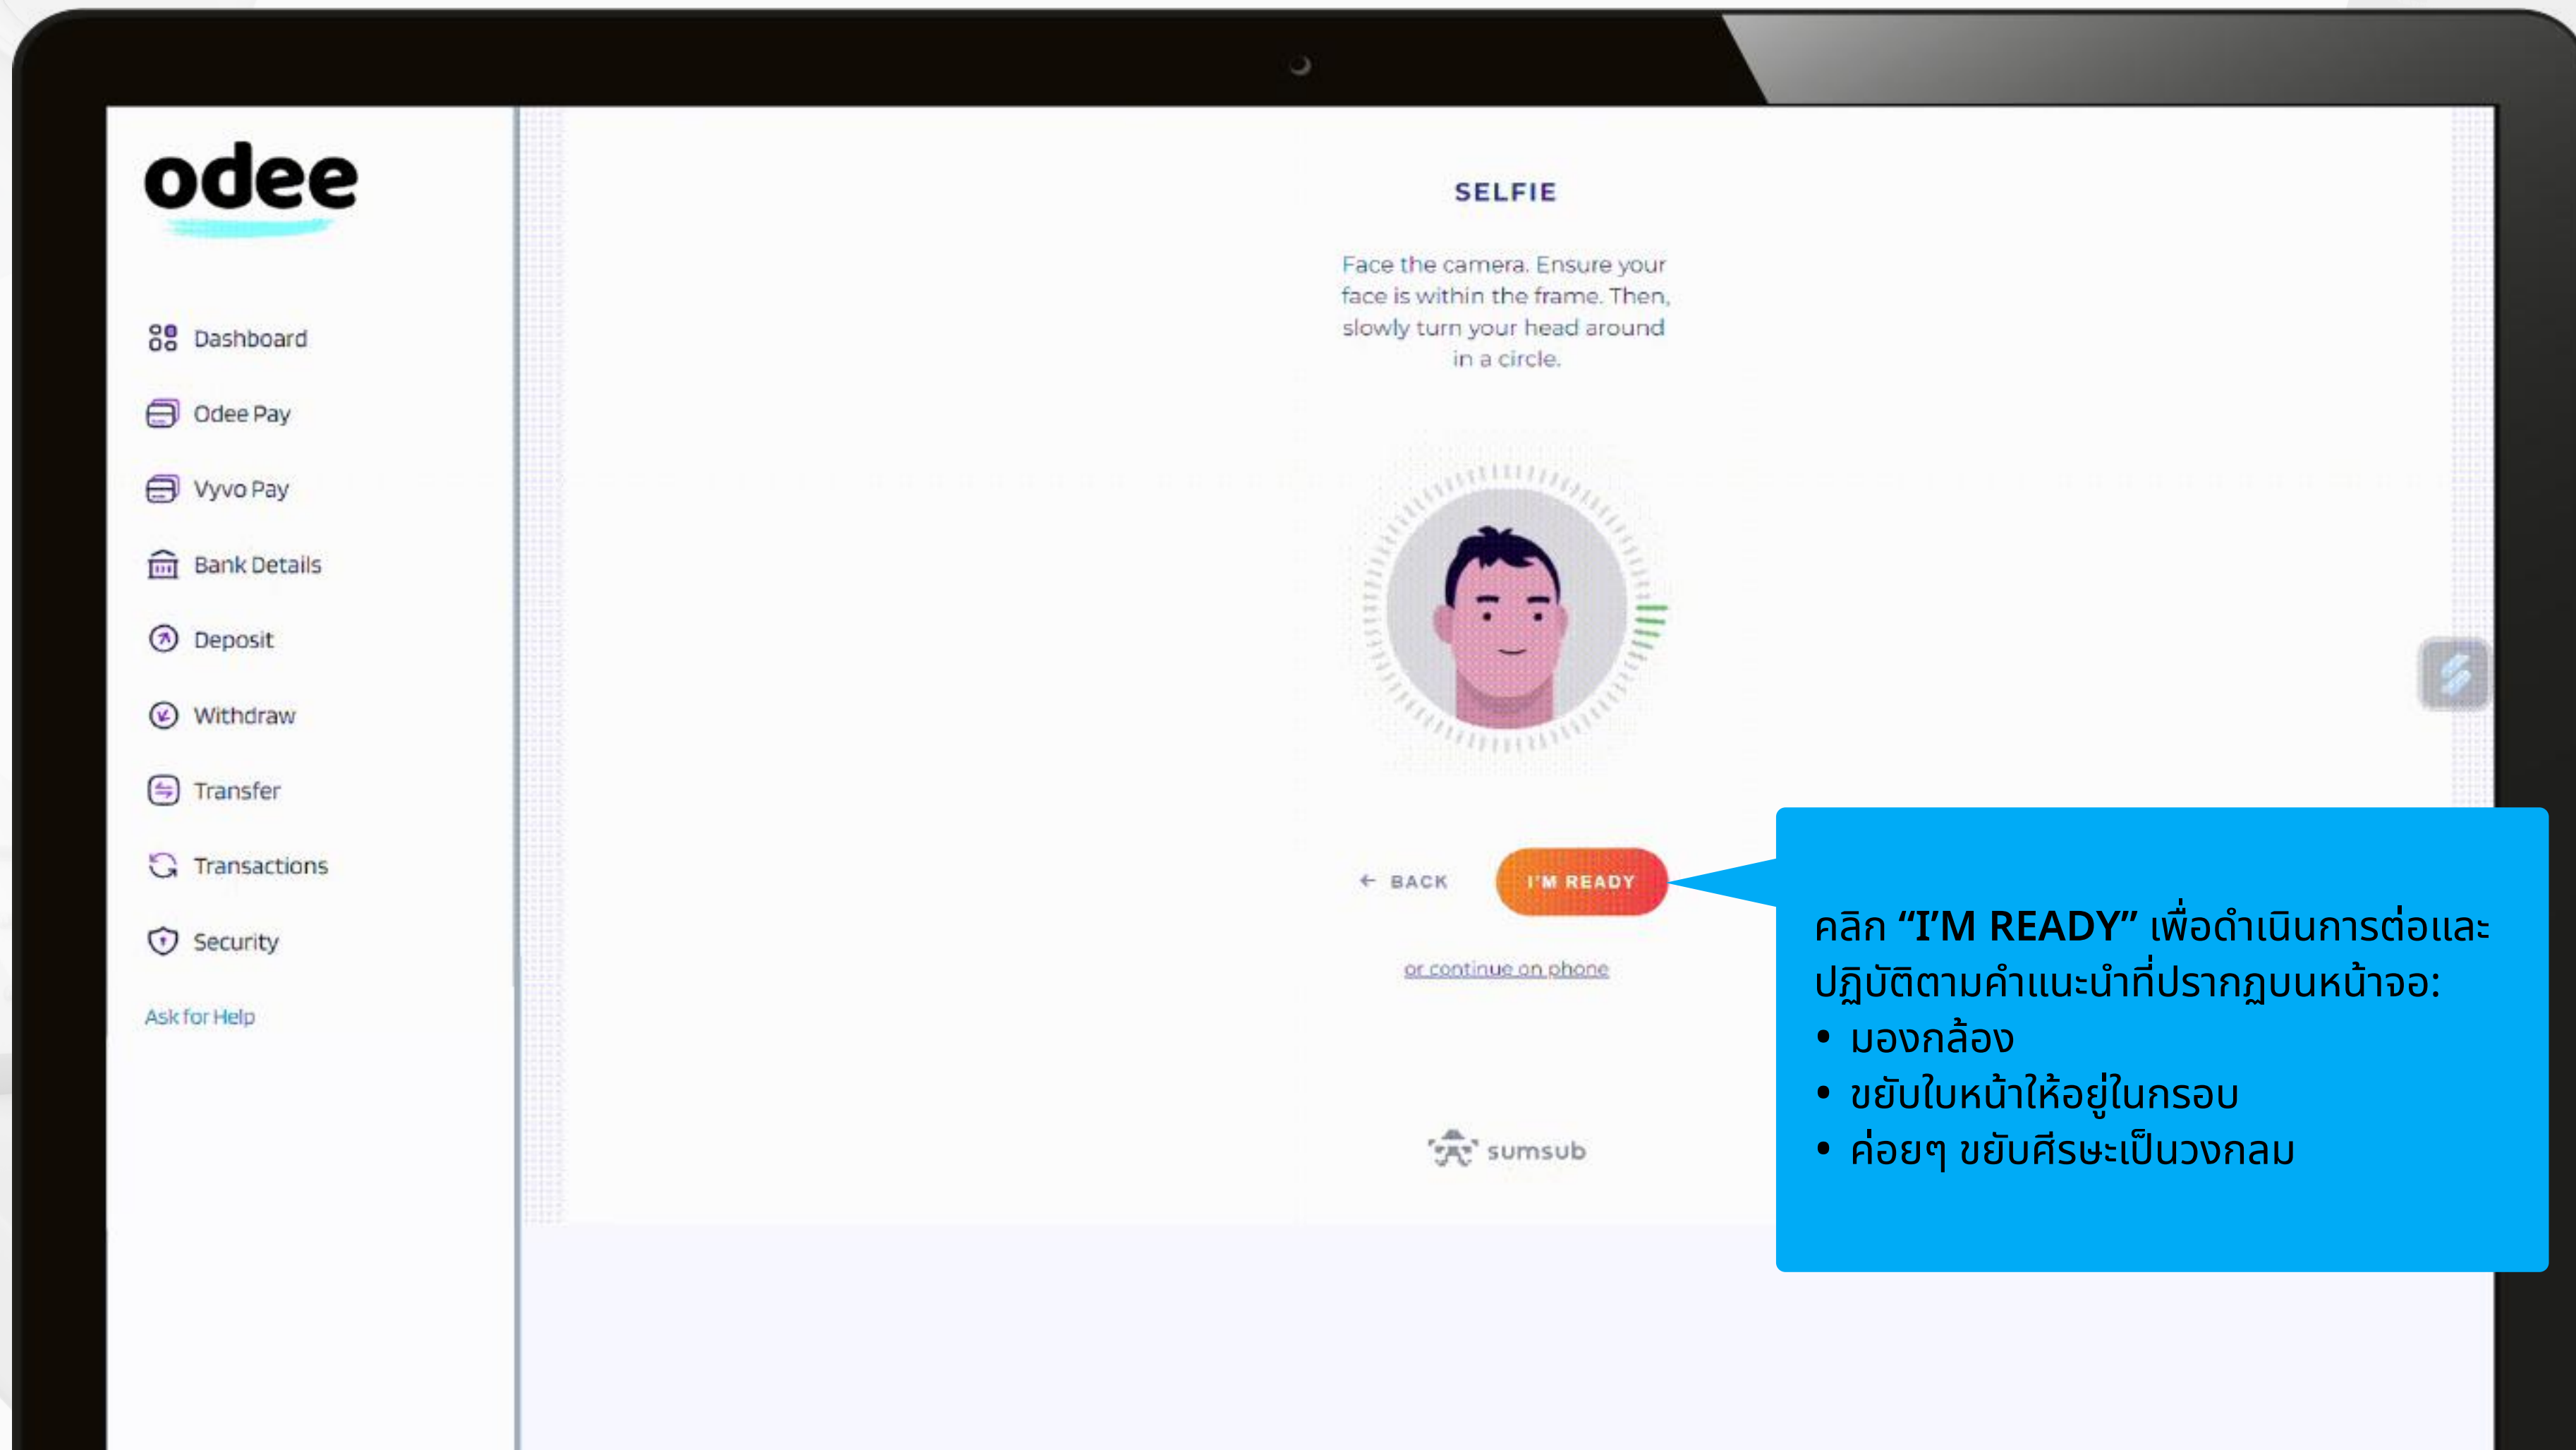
odee

Dashboard
Odee Pay
Vyvo Pay
Bank Details
Deposit
Withdraw
Transfer
Transactions
Security
Ask for Help

SELFIE

Face the camera. Ensure your face is within the frame. Then, slowly turn your head around in a circle.

← BACK
I'M READY

or continue on phone

sumsub

คลิก “I’M READY” เพื่อดำเนินการต่อและปฏิบัติตามคำแนะนำที่ปรากฏบนหน้าจอ:
• มองกล้อง
• ขยับใบหน้าให้อยู่ในกรอบ
• ค่อยๆ ขยับศีรษะเป็นวงกลม